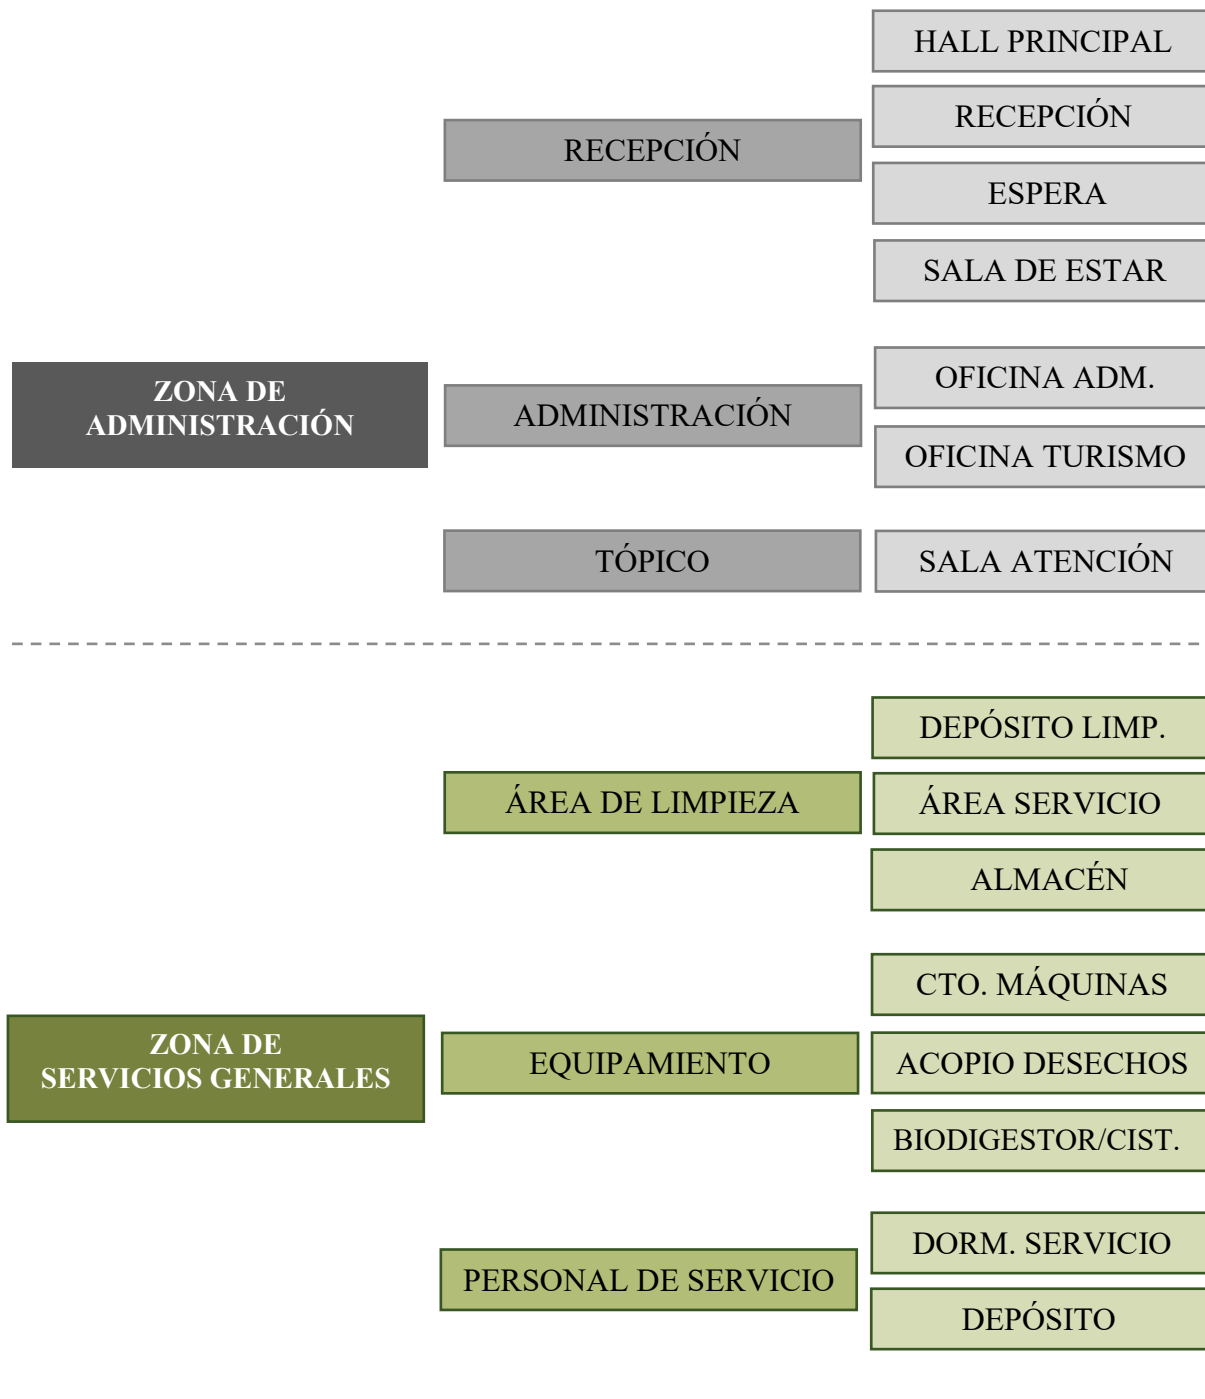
ZONA DE ADMINISTRACIÓN

RECEPCIÓN

HALL PRINCIPAL

RECEPCIÓN

ESPERA

SALA DE ESTAR

ADMINISTRACIÓN

OFICINA ADM.

OFICINA TURISMO

TÓPICO

SALA ATENCIÓN

ZONA DE SERVICIOS GENERALES

ÁREA DE LIMPIEZA

DEPÓSITO LIMP.

ÁREA SERVICIO

ALMACÉN

EQUIPAMIENTO

CTO. MÁQUINAS

ACOPIO DESECHOS

BIODIGESTOR/CIST.

PERSONAL DE SERVICIO

DORM. SERVICIO

DEPÓSITO